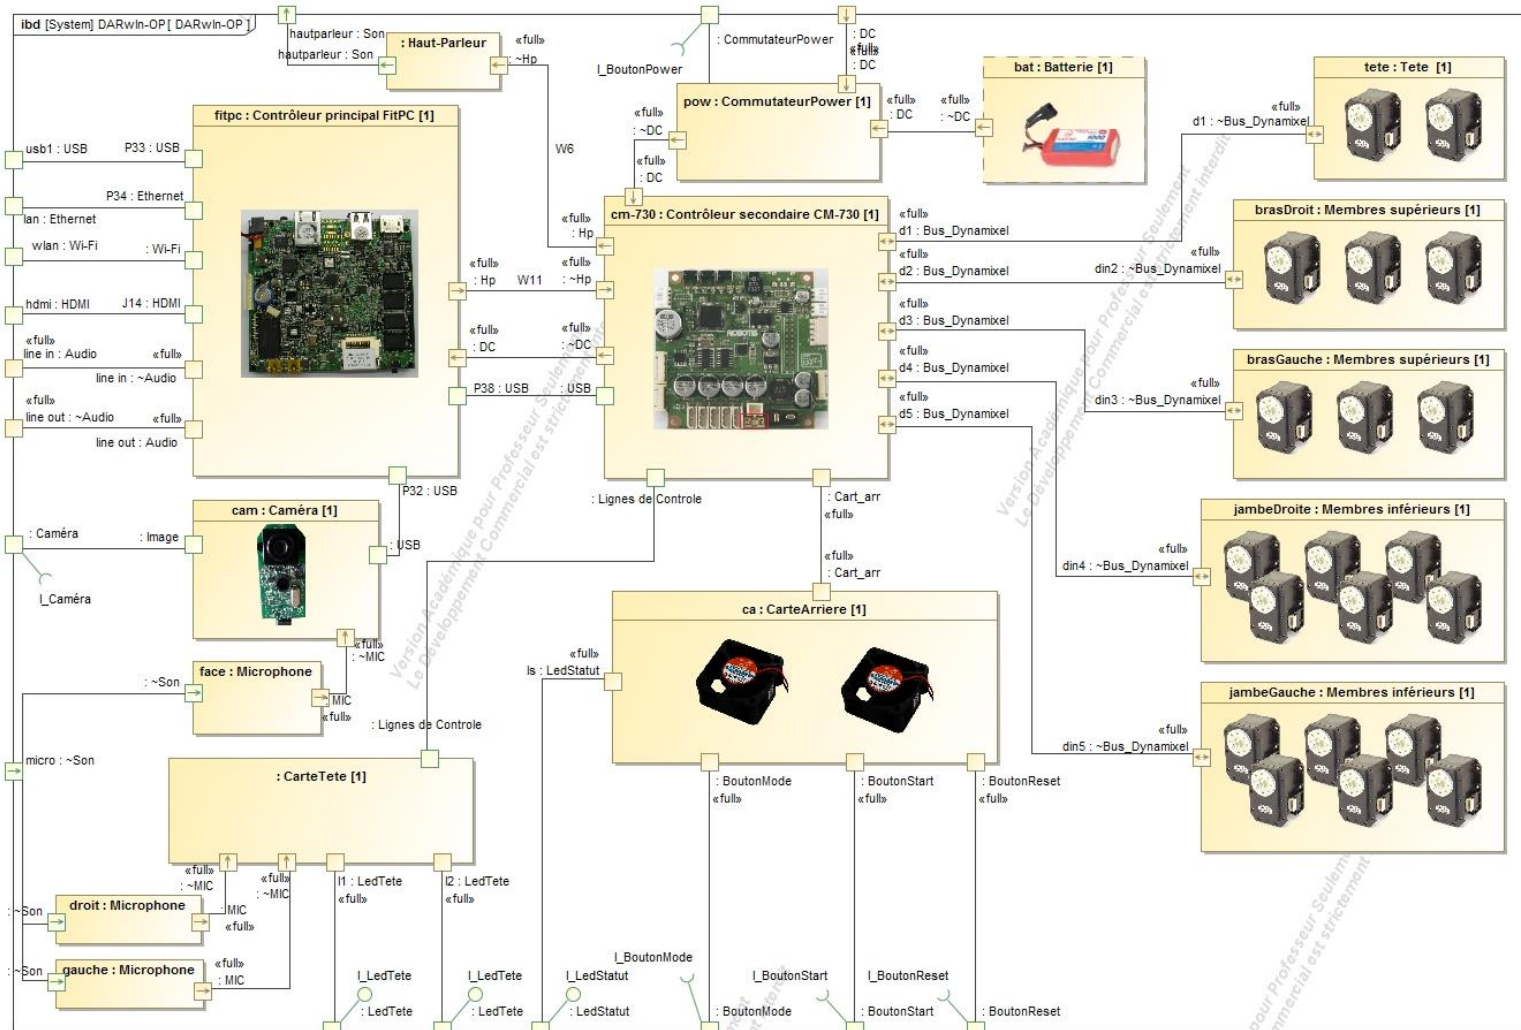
ibd [System] DARwIn-OP[ DARwIn-OP ]

hautparleur : Son
hautparleur : Son
: Haut-Parleur
«full»
: ~Hp

I_BoutonPower
: CommutateurPower
: DC
«full»
: DC

pow : CommutateurPower [1]
«full»
: ~DC
«full»
: DC
«full»
: DC
«full»
: ~DC

bat : Batterie [1]

tete : Tete [1]
«full»
d1 : ~Bus_Dynamixel

fitpc : Contrôleur principal FitPC [1]
usb1 : USB
P33 : USB
P34 : Ethernet
lan : Ethernet
wlan : Wi-Fi
: Wi-Fi
hdmi : HDMI
J14 : HDMI
«full»
line in : Audio
«full»
line in : ~Audio
«full»
line out : ~Audio
«full»
line out : Audio

W6
«full»
: Hp
«full»
: Hp
W11
«full»
: ~Hp
«full»
: DC
«full»
: ~DC
P38 : USB
: USB

cm-730 : Contrôleur secondaire CM-730 [1]
«full»
d1 : Bus_Dynamixel
«full»
d2 : Bus_Dynamixel
«full»
d3 : Bus_Dynamixel
«full»
d4 : Bus_Dynamixel
«full»
d5 : Bus_Dynamixel

brasDroit : Membres supérieurs [1]
«full»
din2 : ~Bus_Dynamixel

brasGauche : Membres supérieurs [1]
«full»
din3 : ~Bus_Dynamixel

jambeDroite : Membres inférieurs [1]
«full»
din4 : ~Bus_Dynamixel

jambeGauche : Membres inférieurs [1]
«full»
din5 : ~Bus_Dynamixel

P32 : USB
: Lignes de Controle
: Cart_arr
«full»
«full»
: Cart_arr

cam : Caméra [1]
: Caméra
: Image
: USB
I_Caméra
«full»
: ~MIC

ca : CarteArriere [1]
«full»
ls : LedStatut

face : Microphone
: ~Son
: MIC
«full»
: Lignes de Controle

micro : ~Son
: CarteTete [1]

: BoutonMode
«full»
: BoutonStart
«full»
: BoutonReset
«full»

«full»
: ~MIC
«full»
: ~MIC
l1 : LedTete
«full»
l2 : LedTete
«full»

: ~Son
droit : Microphone
: MIC
«full»
: ~Son
gauche : Microphone
«full»
: MIC

I_LedTete
: LedTete
I_LedTete
: LedTete
I_LedStatut
: LedStatut
I_BoutonMode
: BoutonMode
I_BoutonStart
: BoutonStart
I_BoutonReset
: BoutonReset

Version Académique pour Professeur Seulement
Le Développement Commercial est strictement interdit